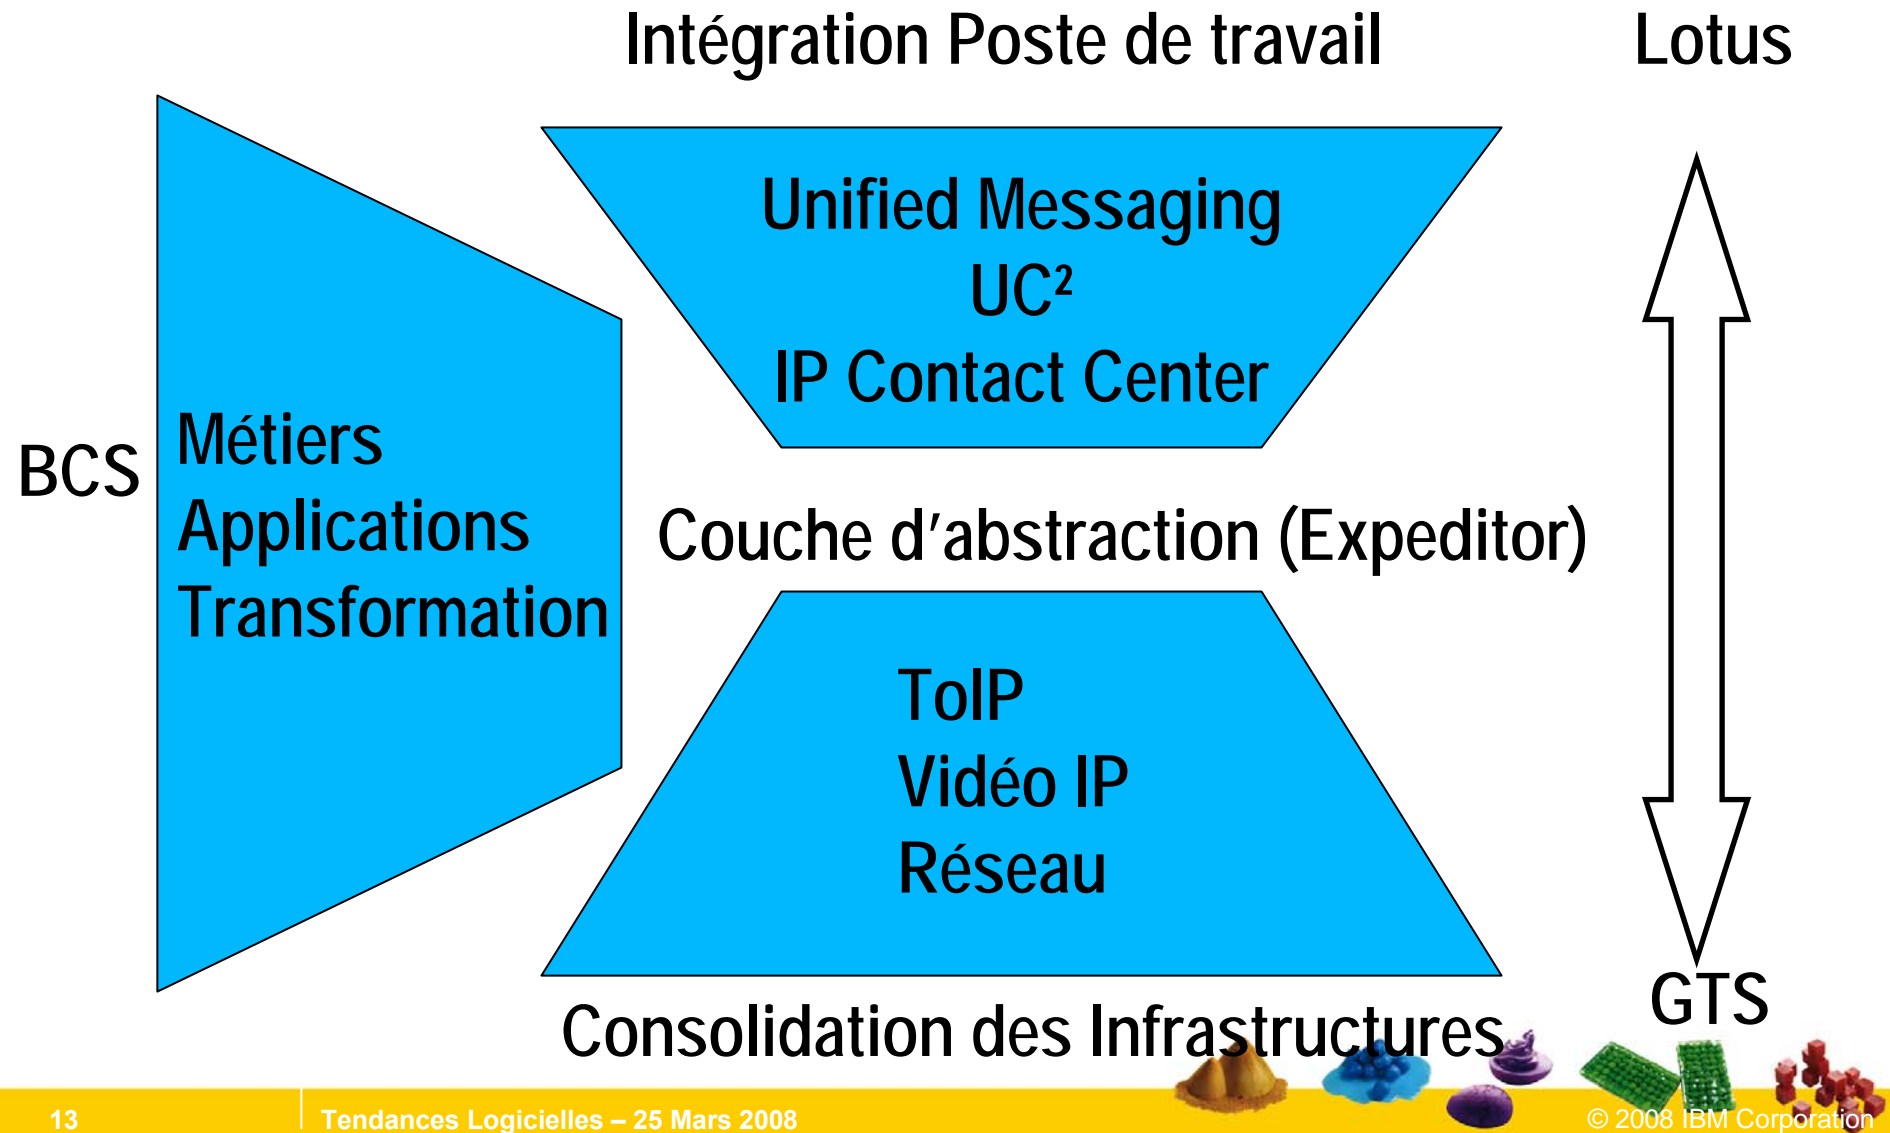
Intégration Poste de travail

Lotus

Unified Messaging
UC²
IP Contact Center

BCS

Métiers
Applications
Transformation

Couche d'abstraction (Expeditor)

ToIP
Vidéo IP
Réseau

GTS

Consolidation des Infrastructures

13

Tendances Logicielles – 25 Mars 2008

© 2008 IBM Corporation